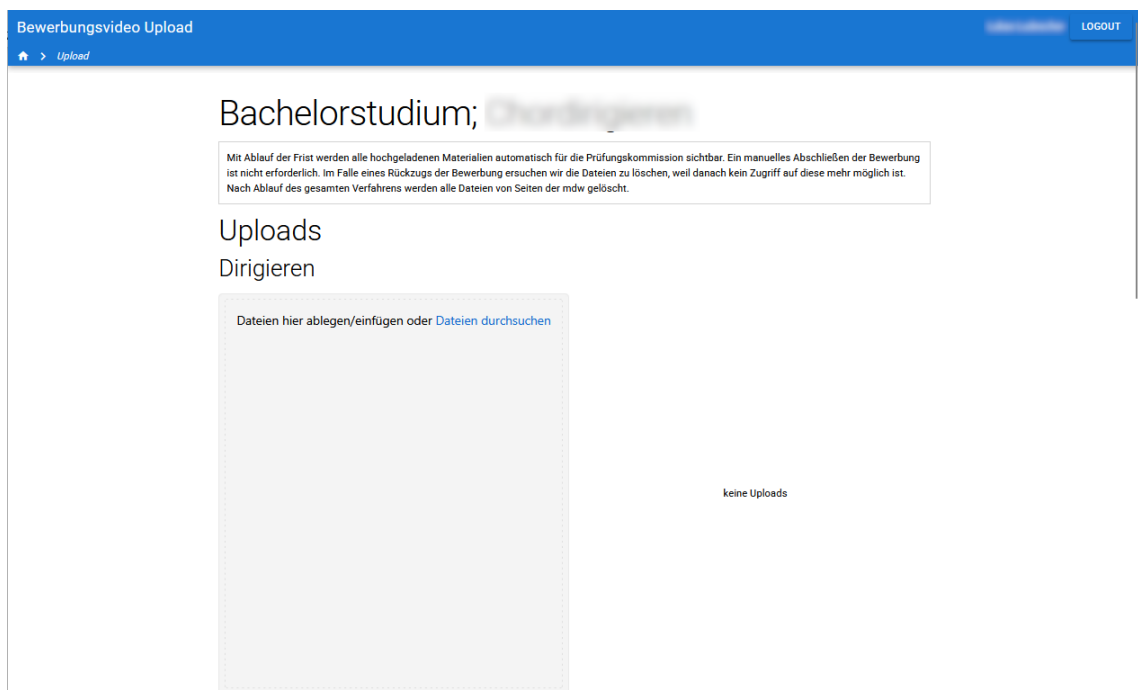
Bewerbungsvideo Upload

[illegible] LOGOUT

> Upload

Bachelorstudium; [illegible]

Mit Ablauf der Frist werden alle hochgeladenen Materialien automatisch für die Prüfungskommission sichtbar. Ein manuelles Abschließen der Bewerbung ist nicht erforderlich. Im Falle eines Rückzugs der Bewerbung ersuchen wir die Dateien zu löschen, weil danach kein Zugriff auf diese mehr möglich ist. Nach Ablauf des gesamten Verfahrens werden alle Dateien von Seiten der mdw gelöscht.

Uploads

Dirigieren

Dateien hier ablegen/einfügen oder Dateien durchsuchen

keine Uploads